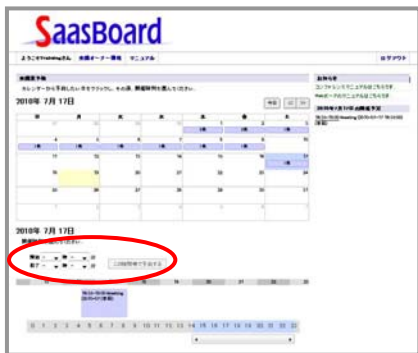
SaasBoard

ようこそtrainingさん　会議室予約　マニュアル　ログアウト

会議室予約
カレンダーから予約したい日をクリックし、その後、開始時刻を選んでください。

2010年 7月 17日

| 日 | 月 | 火 | 水 | 木 | 金 | 土 |
|---|---|---|---|---|---|---|
| 27 | 28 | 29 | 30 | 1 | 2 | 3 |
| 4 | 5 | 6 | 7 | 8 | 9 | 10 |
| 11 | 12 | 13 | 14 | 15 | 16 | 17 |
| 18 | 19 | 20 | 21 | 22 | 23 | 24 |
| 25 | 26 | 27 | 28 | 29 | 30 | 31 |

お知らせ

2010年 7月 17日

開始　時　分
終了　時　分

この時間帯で予約する

0 1 2 3 4 5 6 7 8 9 10 11 12 13 14 15 16 17 18 19 20 21 22 23